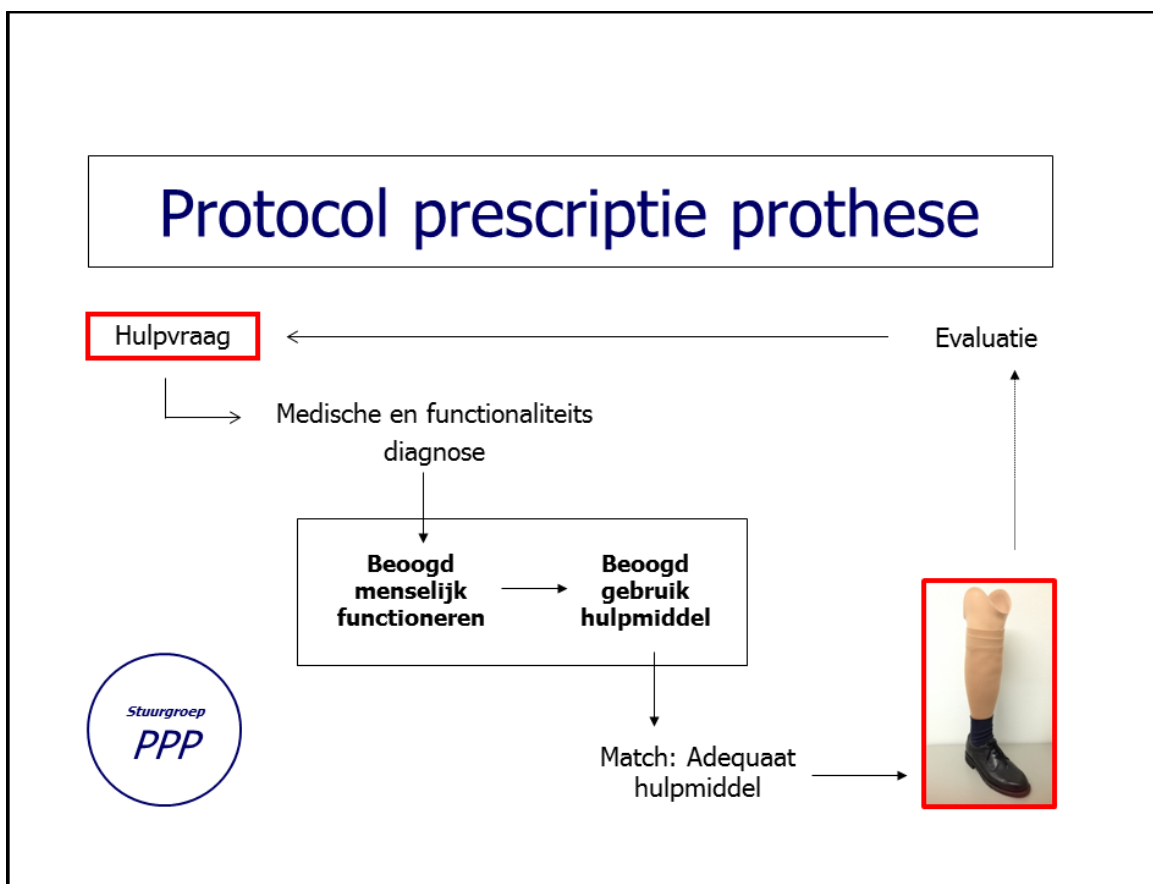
Protocol prescriptie prothese

Hulpvraag

Evaluatie

Medische en functionaliteits diagnose

**Beoogd menselijk functioneren**

**Beoogd gebruik hulpmiddel**

Stuurgroep PPP

Match: Adequaat hulpmiddel